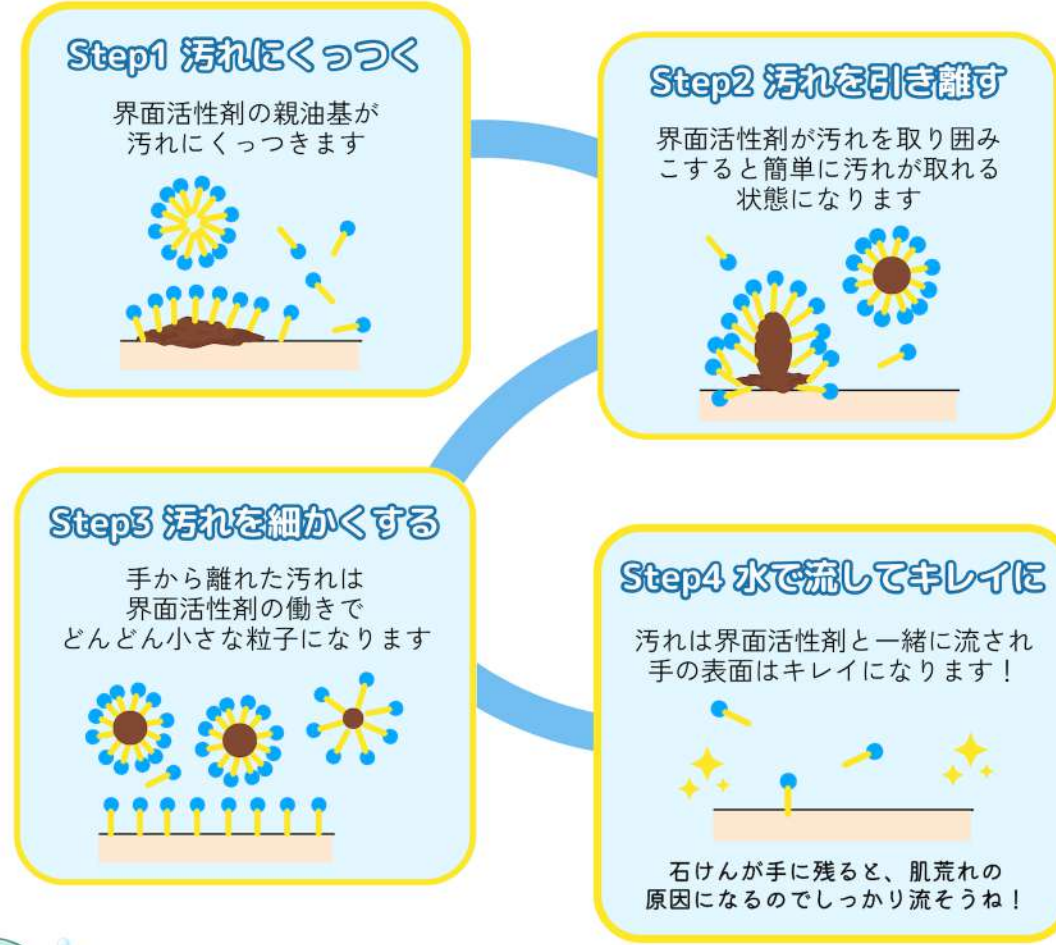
Step1 汚れにくっつく

界面活性剤の親油基が汚れにくっつきます

Step2 汚れを引き離す

界面活性剤が汚れを取り囲みこすると簡単に汚れが取れる状態になります

Step3 汚れを細かくする

手から離れた汚れは界面活性剤の働きでどんどん小さな粒子になります

Step4 水で流してキレイに

汚れは界面活性剤と一緒に流され手の表面はキレイになります！

石けんが手に残ると、肌荒れの原因になるのでしっかり流そうね！